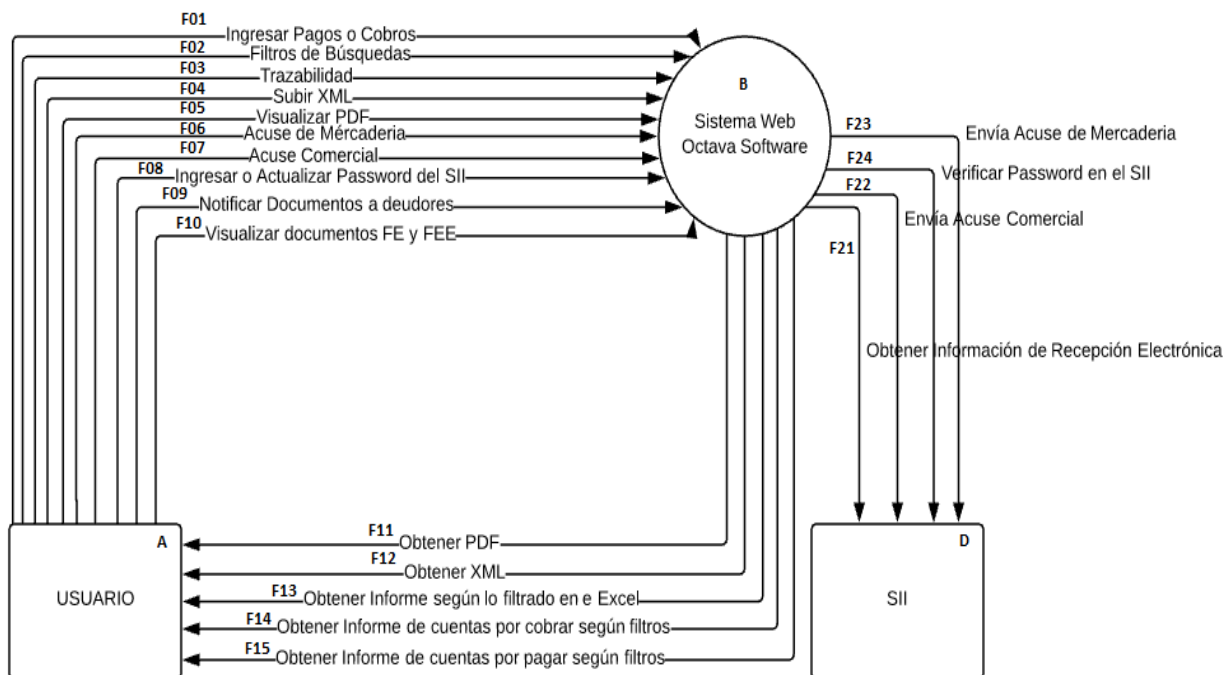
F01 Ingresar Pagos o Cobros
F02 Filtros de Búsquedas
F03 Trazabilidad
F04 Subir XML
F05 Visualizar PDF
F06 Acuse de Mércaderia
F07 Acuse Comercial
F08 Ingresar o Actualizar Password del SII
F09 Notificar Documentos a deudores
F10 Visualizar documentos FE y FEE

B
Sistema Web Octava Software

F23 Envía Acuse de Mercaderia
F24 Verificar Password en el SII
F22 Envía Acuse Comercial
F21 Obtener Información de Recepción Electrónica

F11 Obtener PDF
F12 Obtener XML
F13 Obtener Informe según lo filtrado en e Excel
F14 Obtener Informe de cuentas por cobrar según filtros
F15 Obtener Informe de cuentas por pagar según filtros

A
USUARIO

D
SII